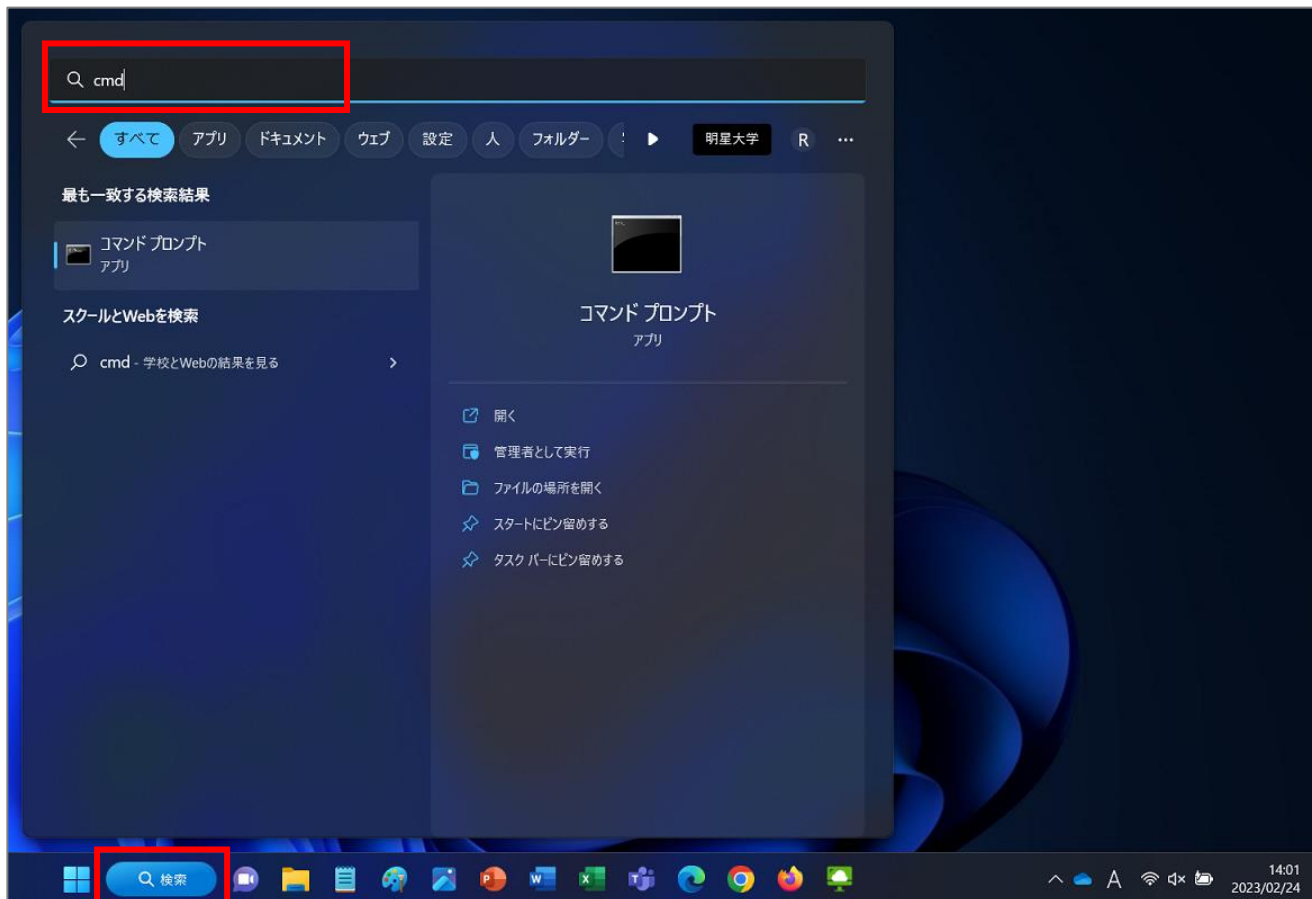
cmd

すべて アプリ ドキュメント ウェブ 設定 人 フォルダー

明星大学 R ···

最も一致する検索結果

コマンド プロンプト
アプリ

スクールとWebを検索

cmd - 学校とWebの結果を見る

コマンド プロンプト
アプリ

開く
管理者として実行
ファイルの場所を開く
スタートにピン留めする
タスク バーにピン留めする

検索

A

14:01
2023/02/24